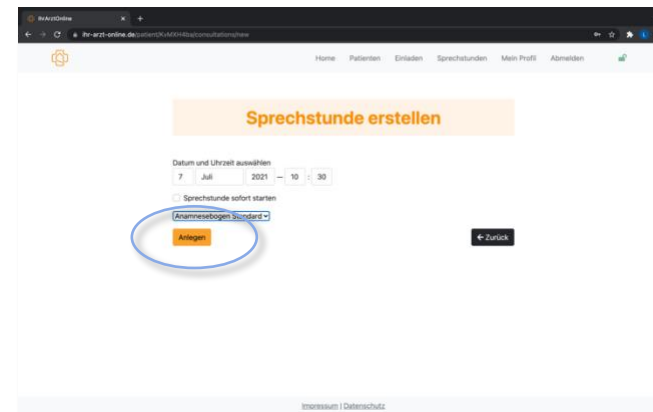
IhrArztOnline
ihr-arzt-online.de/patient/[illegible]/consultations/new

Home Patienten Einladen Sprechstunden Mein Profil Abmelden

Sprechstunde erstellen

Datum und Uhrzeit auswählen
7 Juli 2021 — 10 : 30

Sprechstunde sofort starten

Anamnesebogen Standard

Anlegen

← Zurück

Impressum | Datenschutz